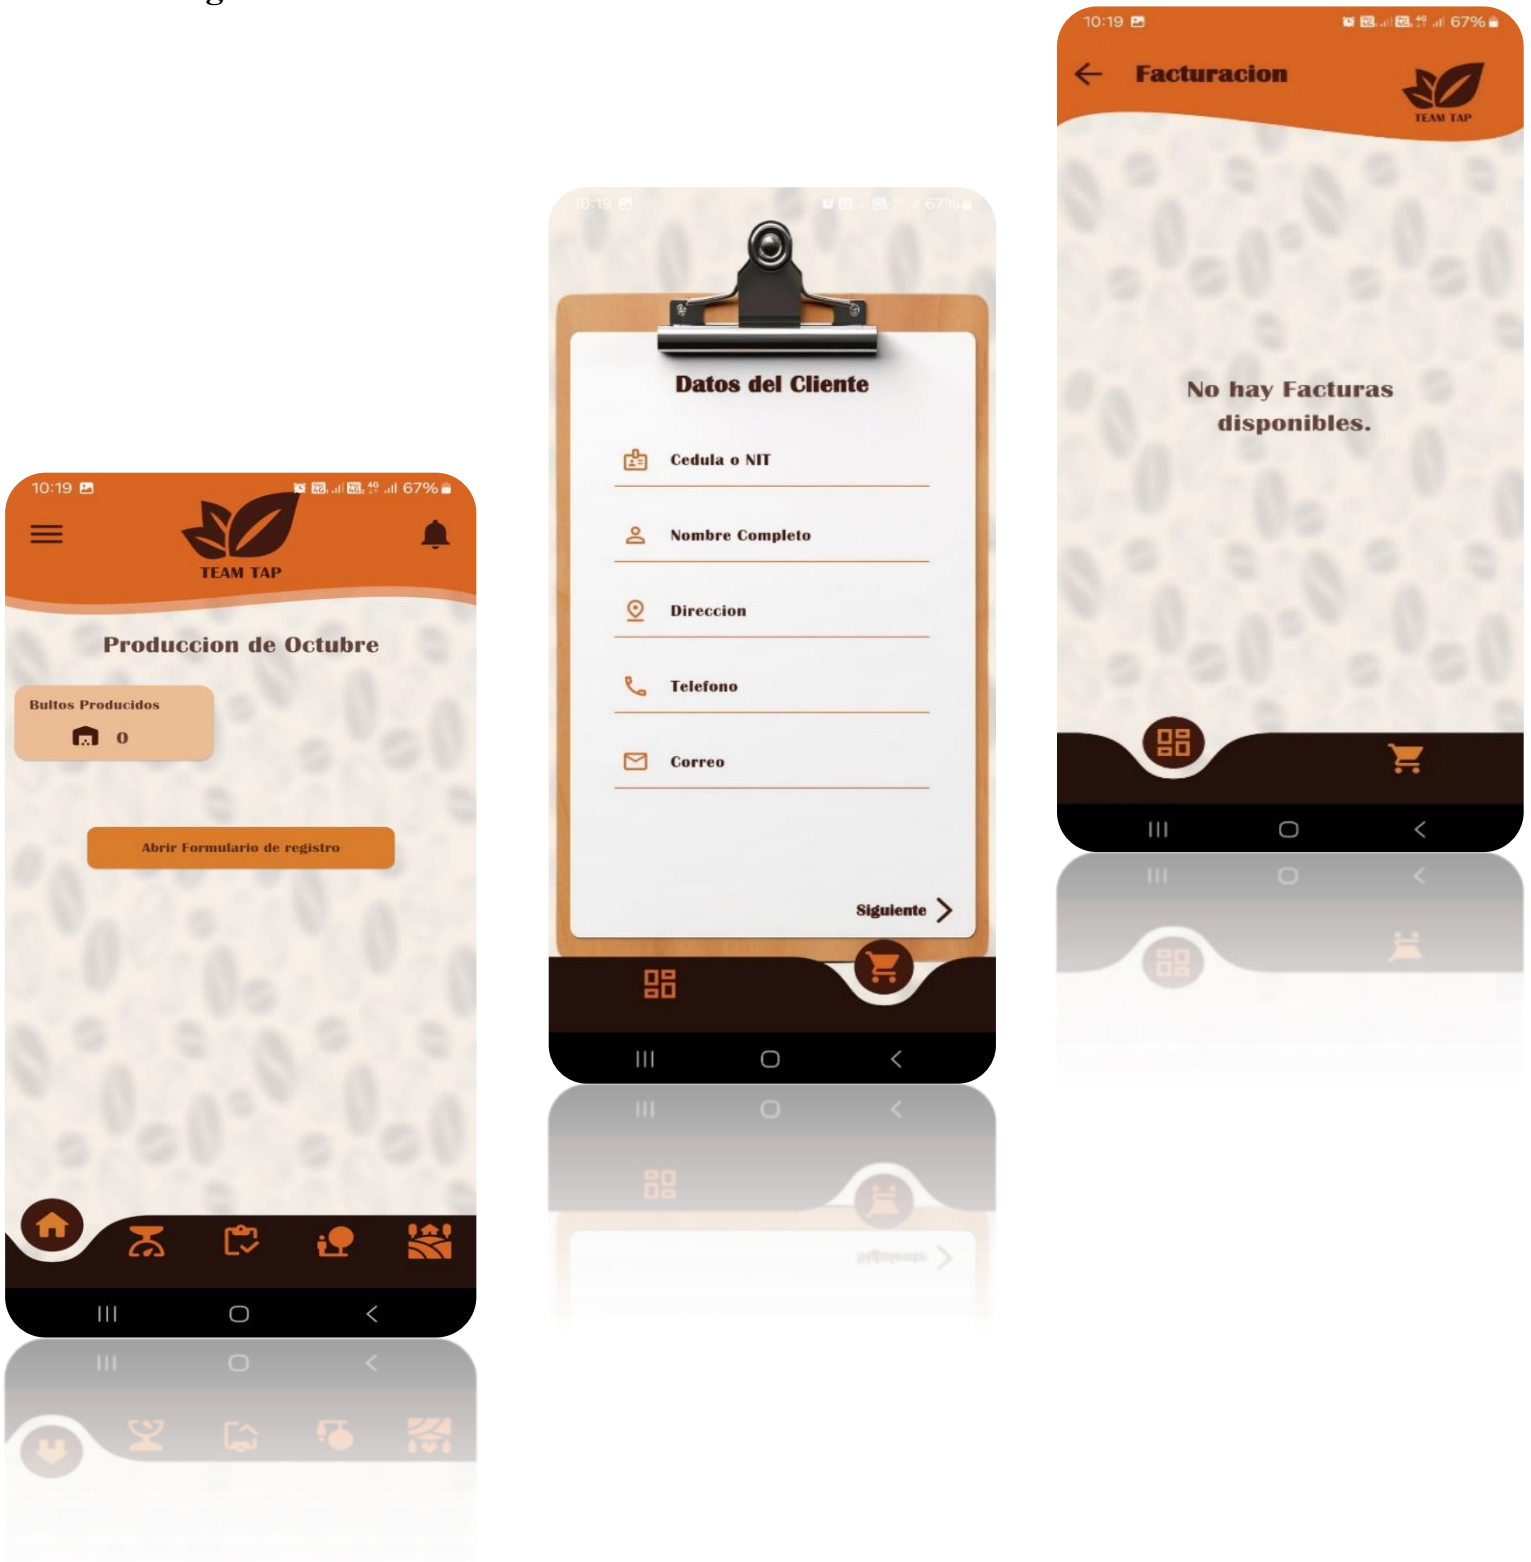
10:19 67%

TEAM TAP

Produccion de Octubre

Bultos Producidos

0

Abrir Formulario de registro

10:19 67%

Datos del Cliente

Cedula o NIT

Nombre Completo

Direccion

Telefono

Correo

Siguiente

10:19 67%

Facturacion

TEAM TAP

No hay Facturas disponibles.